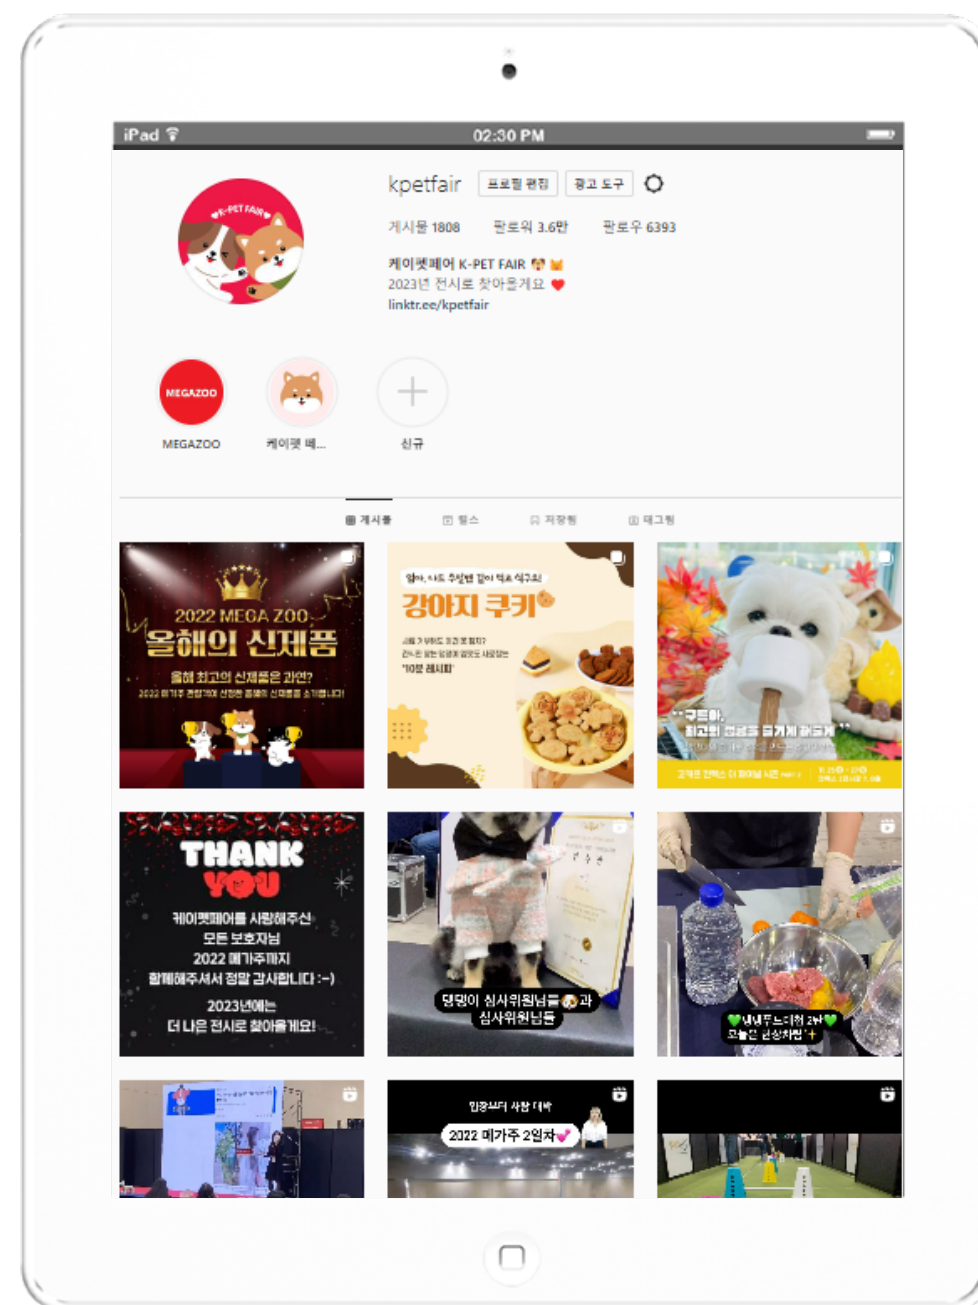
iPad

02:30 PM

K-PET FAIR

kpetfair 프로필 편집 광고 도구

게시물 1808 팔로워 3.6만 팔로우 6393

케이펫페어 K-PET FAIR 🐶🐱
2023년 전시로 찾아올게요 ❤️
linktr.ee/kpetfair

MEGAZOO
MEGAZOO

케이펫 페...

신규

게시물 릴스 저장됨 태그됨

2022 MEGA ZOO
올해의 신제품
올해 최고의 신제품은 과연?
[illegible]

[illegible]
강아지 쿠키
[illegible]
'10분 레시피'

"구름아,
최고의 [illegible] 즐기게 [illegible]"
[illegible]

THANK YOU
케이펫페어를 사랑해주신
모든 보호자님
2022 메가주까지
함께해주셔서 정말 감사합니다 :-)
2023년에는
더 나은 전시로 찾아올게요!

댕댕이 심사위원님들🐶과
심사위원님들

💚내새꾸느리천 2탄💚
오늘은 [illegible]✨

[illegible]

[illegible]
2022 메가주 2일차💕